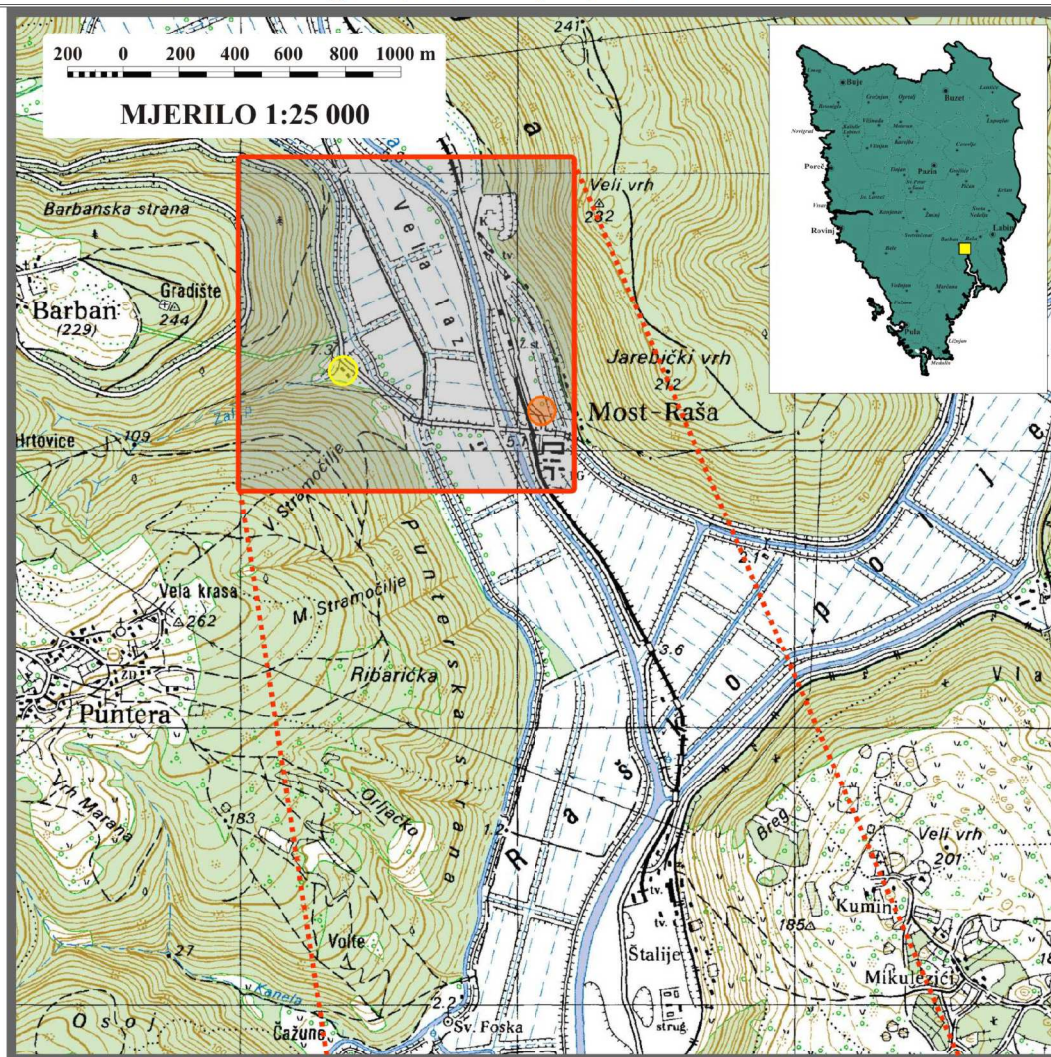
200 0 200 400 600 800 1000 m

MJERILO 1:25 000

Buje, Grožnjan, Oprtalj, Buzet, Lanišće, Brtonigla, Kaštelir Labinci, Višnjan, Motovun, Lupoglav, Novigrad, Karojba, Cerovlje, Poreč, Tar Vabriga, Funtana, Vrsar, Sv. Lovreč, Tinjan, Pazin, Gračišće, Pićan, Kršan, Rovinj, Kanfanar, Žminj, Sveta Nedelja, Labin, Svetvinčenat, Bale, Barban, Raša, Vodnjan, Marčana, Pula, Ližnjan, Medulin

241

Veli vrh 232

Vela laz

K

tv.

Ž. st.

Barbanska strana

Gradište 244

Barban (229)

7.3

Jarebički vrh 212

Most-Raša

Zal

Hrtovice 109

5.1

G

V. Stramočilje

Punterska strana

Vela krasa 262

M. Stramočilje

Ribarička

Puntera

3.6

Raški polje

Vla

Vrh Marana

183

Orljačka

1.2

Breg

Veli vrh 201

Kumini

185

Volte

tv.

tv.

Štalije

Mikulezići

27

Kanela

2.2

Osoj

Čažune

Sv. Foska

strug.

18